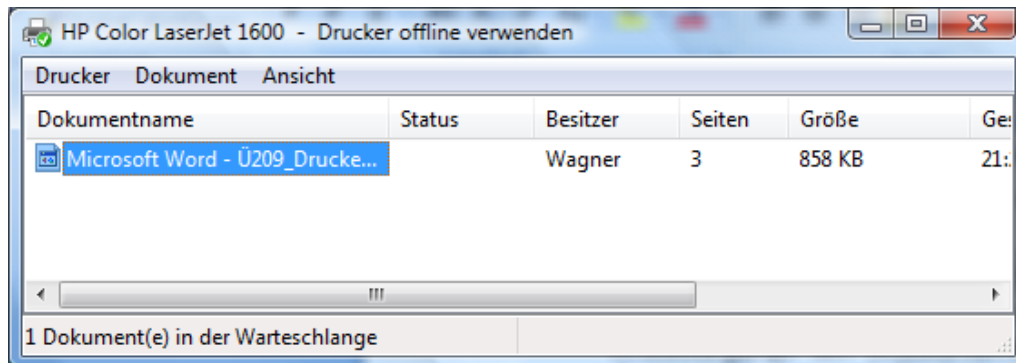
HP Color LaserJet 1600 - Drucker offline verwenden

Drucker Dokument Ansicht

| Dokumentname | Status | Besitzer | Seiten | Größe | Ge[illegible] |
|---|---|---|---|---|---|
| Microsoft Word - Ü209_Drucke... | | Wagner | 3 | 858 KB | 21:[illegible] |

1 Dokument(e) in der Warteschlange